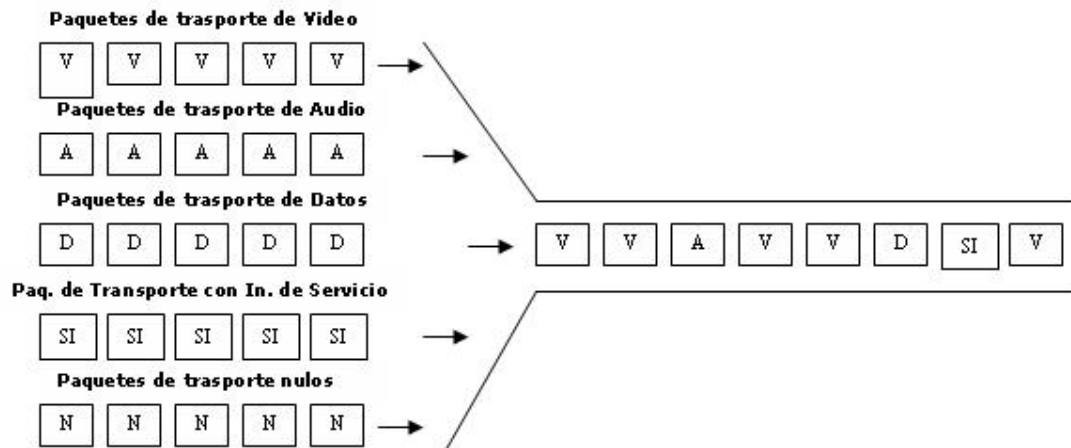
Paquetes de trasporte de Video

V V V V V

Paquetes de trasporte de Audio

A A A A A

Paquetes de trasporte de Datos

D D D D D

Paq. de Transporte con In. de Servicio

SI SI SI SI SI

Paquetes de trasporte nulos

N N N N N

V V A V V D SI V